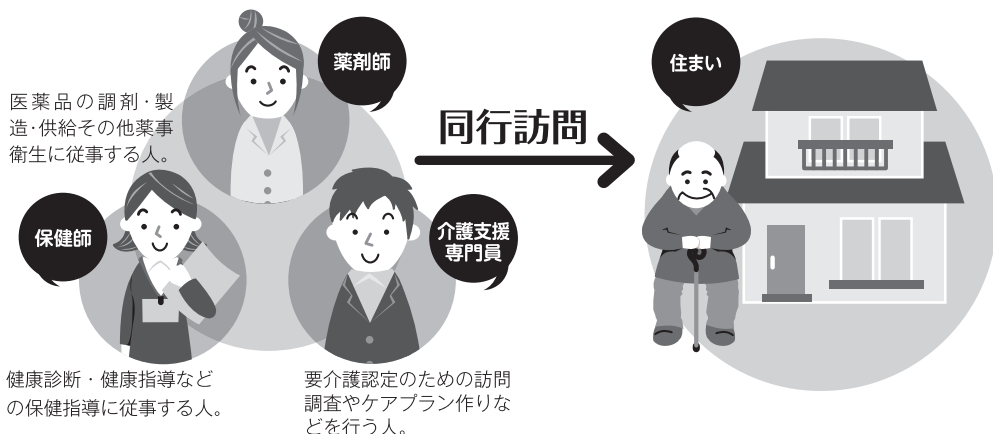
薬剤師

医薬品の調剤・製造・供給その他薬事衛生に従事する人。

保健師

介護支援専門員

同行訪問

住まい

健康診断・健康指導などの保健指導に従事する人。

要介護認定のための訪問調査やケアプラン作りなどを行う人。